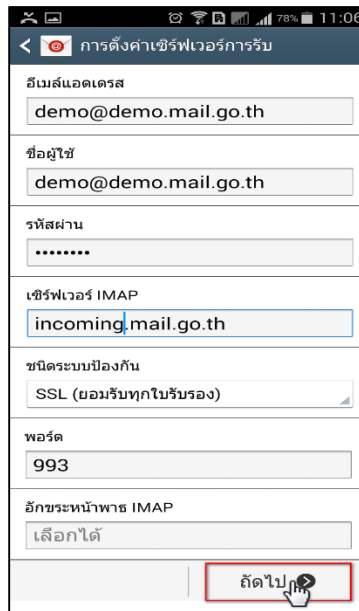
78% 11:06

การตั้งค่าเซิร์ฟเวอร์การรับ

อีเมล์แอดเดรส

demo@demo.mail.go.th

ชื่อผู้ใช้

demo@demo.mail.go.th

รหัสผ่าน

••••••••

เซิร์ฟเวอร์ IMAP

incoming.mail.go.th

ชนิดระบบป้องกัน

SSL (ยอมรับทุกใบรับรอง)

พอร์ต

993

อักขระหน้าพาธ IMAP

เลือกได้

ถัดไป